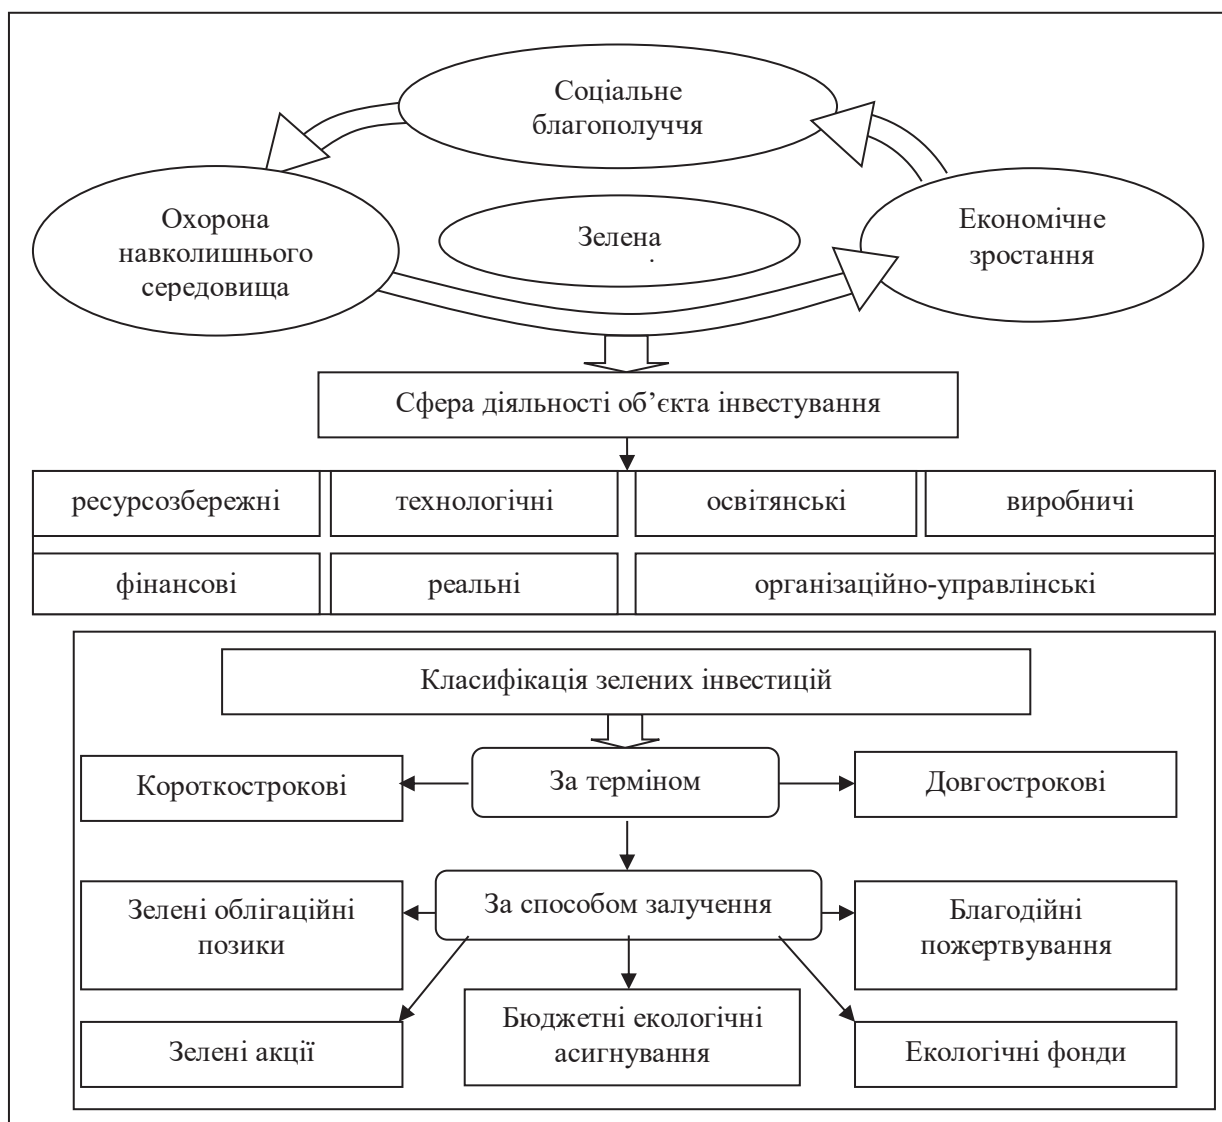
Соціальне благополуччя

Охорона навколишнього середовища

Зелена

Економічне зростання

Сфера діяльності об'єкта інвестування

ресурсозбережні

технологічні

освітянські

виробничі

фінансові

реальні

організаційно-управлінські

Класифікація зелених інвестицій

Короткострокові

За терміном

Довгострокові

Зелені облігаційні позики

За способом залучення

Благодійні пожертвування

Зелені акції

Бюджетні екологічні асигнування

Екологічні фонди